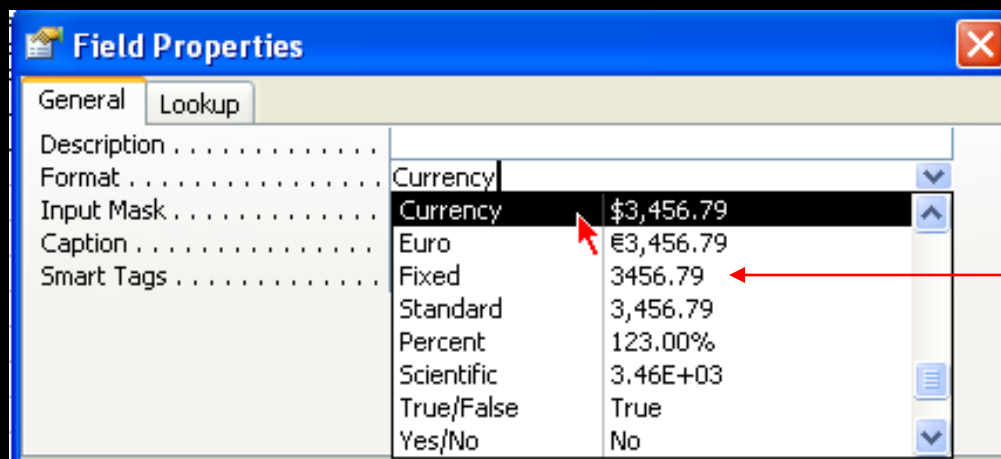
Field Properties

General | Lookup

Description . . . . . . . . . . . .
Format . . . . . . . . . . . . . . . Currency
Input Mask . . . . . . . . . . .
Caption . . . . . . . . . . . . . .
Smart Tags . . . . . . . . . . .

| | |
|---|---|
| Currency | \$3,456.79 |
| Euro | €3,456.79 |
| Fixed | 3456.79 |
| Standard | 3,456.79 |
| Percent | 123.00% |
| Scientific | 3.46E+03 |
| True/False | True |
| Yes/No | No |